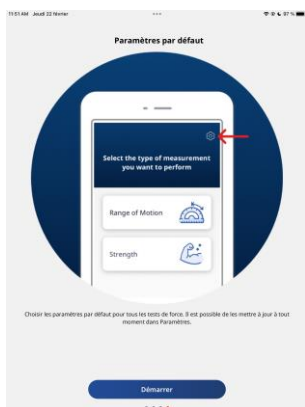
11:51 AM Jeudi 22 février

97 %

Paramètres par défaut

Select the type of measurement you want to perform

Range of Motion

Strength

Choisir les paramètres par défaut pour tous les tests de force. Il est possible de les mettre à jour à tout moment dans Paramètres.

Démarrer